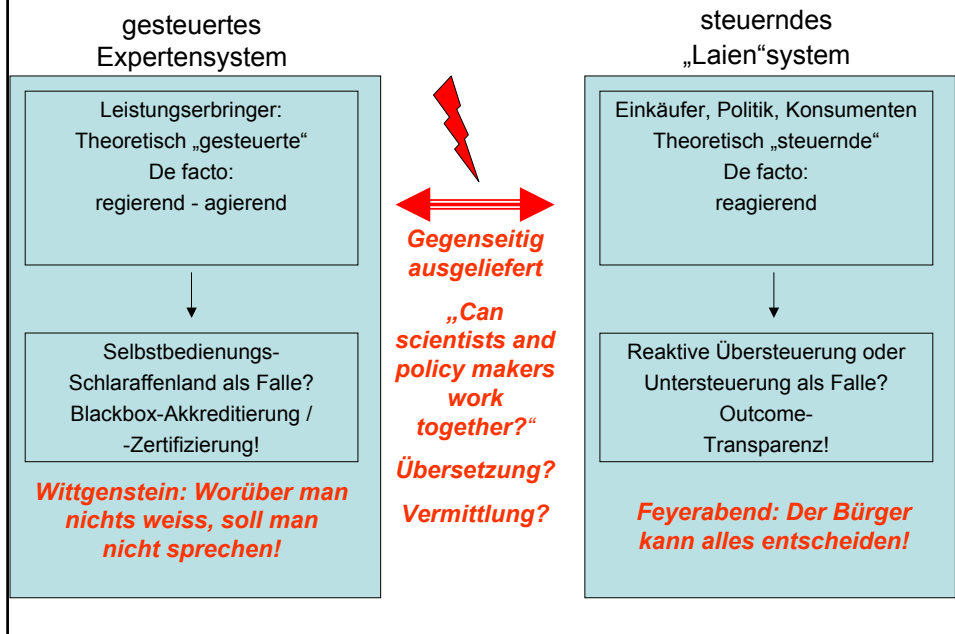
gesteuertes Expertensystem

Leistungserbringer: Theoretisch „gesteuerte“ De facto: regierend - agierend

Selbstbedienungs-Schlaraffenland als Falle? Blackbox-Akkreditierung / -Zertifizierung!

Wittgenstein: Worüber man nichts weiss, soll man nicht sprechen!

Gegenseitig ausgeliefert

„Can scientists and policy makers work together?“

Übersetzung?

Vermittlung?

steuerndes „Laien“system

Einkäufer, Politik, Konsumenten Theoretisch „steuernde“ De facto: reagierend

Reaktive Übersteuerung oder Untersteuerung als Falle? Outcome-Transparenz!

Feyerabend: Der Bürger kann alles entscheiden!